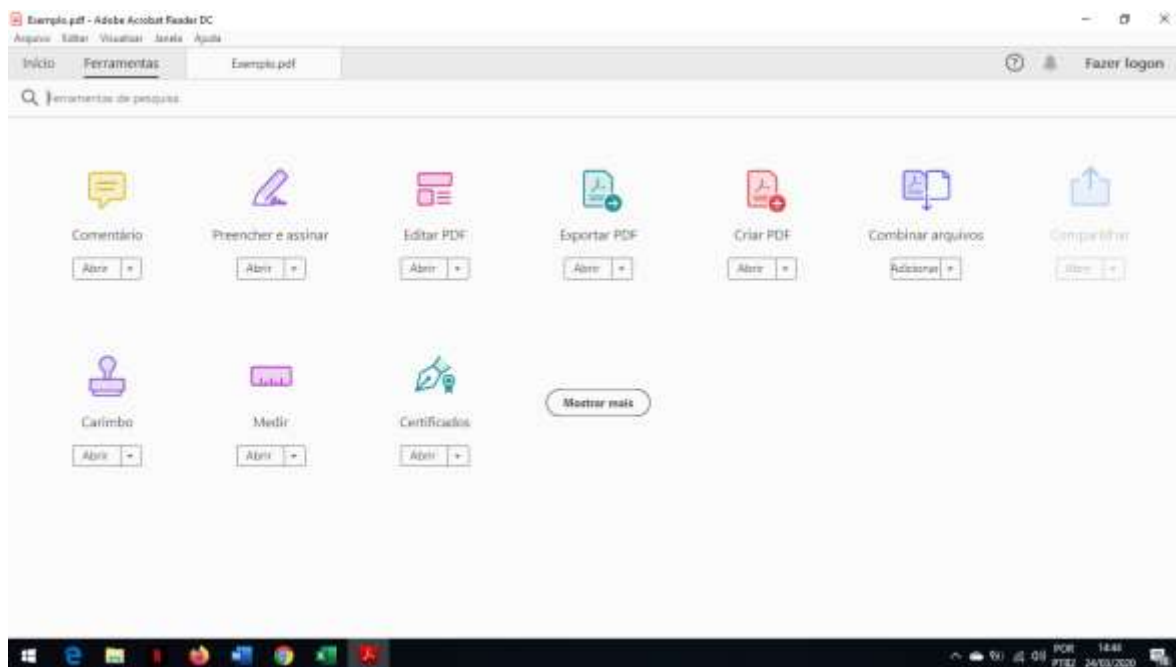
Exemplo.pdf - Adobe Acrobat Reader DC
Arquivo Editar Visualizar Janela Ajuda
Início Ferramentas Exemplo.pdf
Fazer logon
Ferramentas de pesquisa

Comentário
Abrir

Preencher e assinar
Abrir

Editar PDF
Abrir

Exportar PDF
Abrir

Criar PDF
Abrir

Combinar arquivos
Adicionar

Compartilhar
Abrir

Carimbo
Abrir

Medir
Abrir

Certificados
Abrir

Mostrar mais

POR PTB2 14:44 24/03/2020